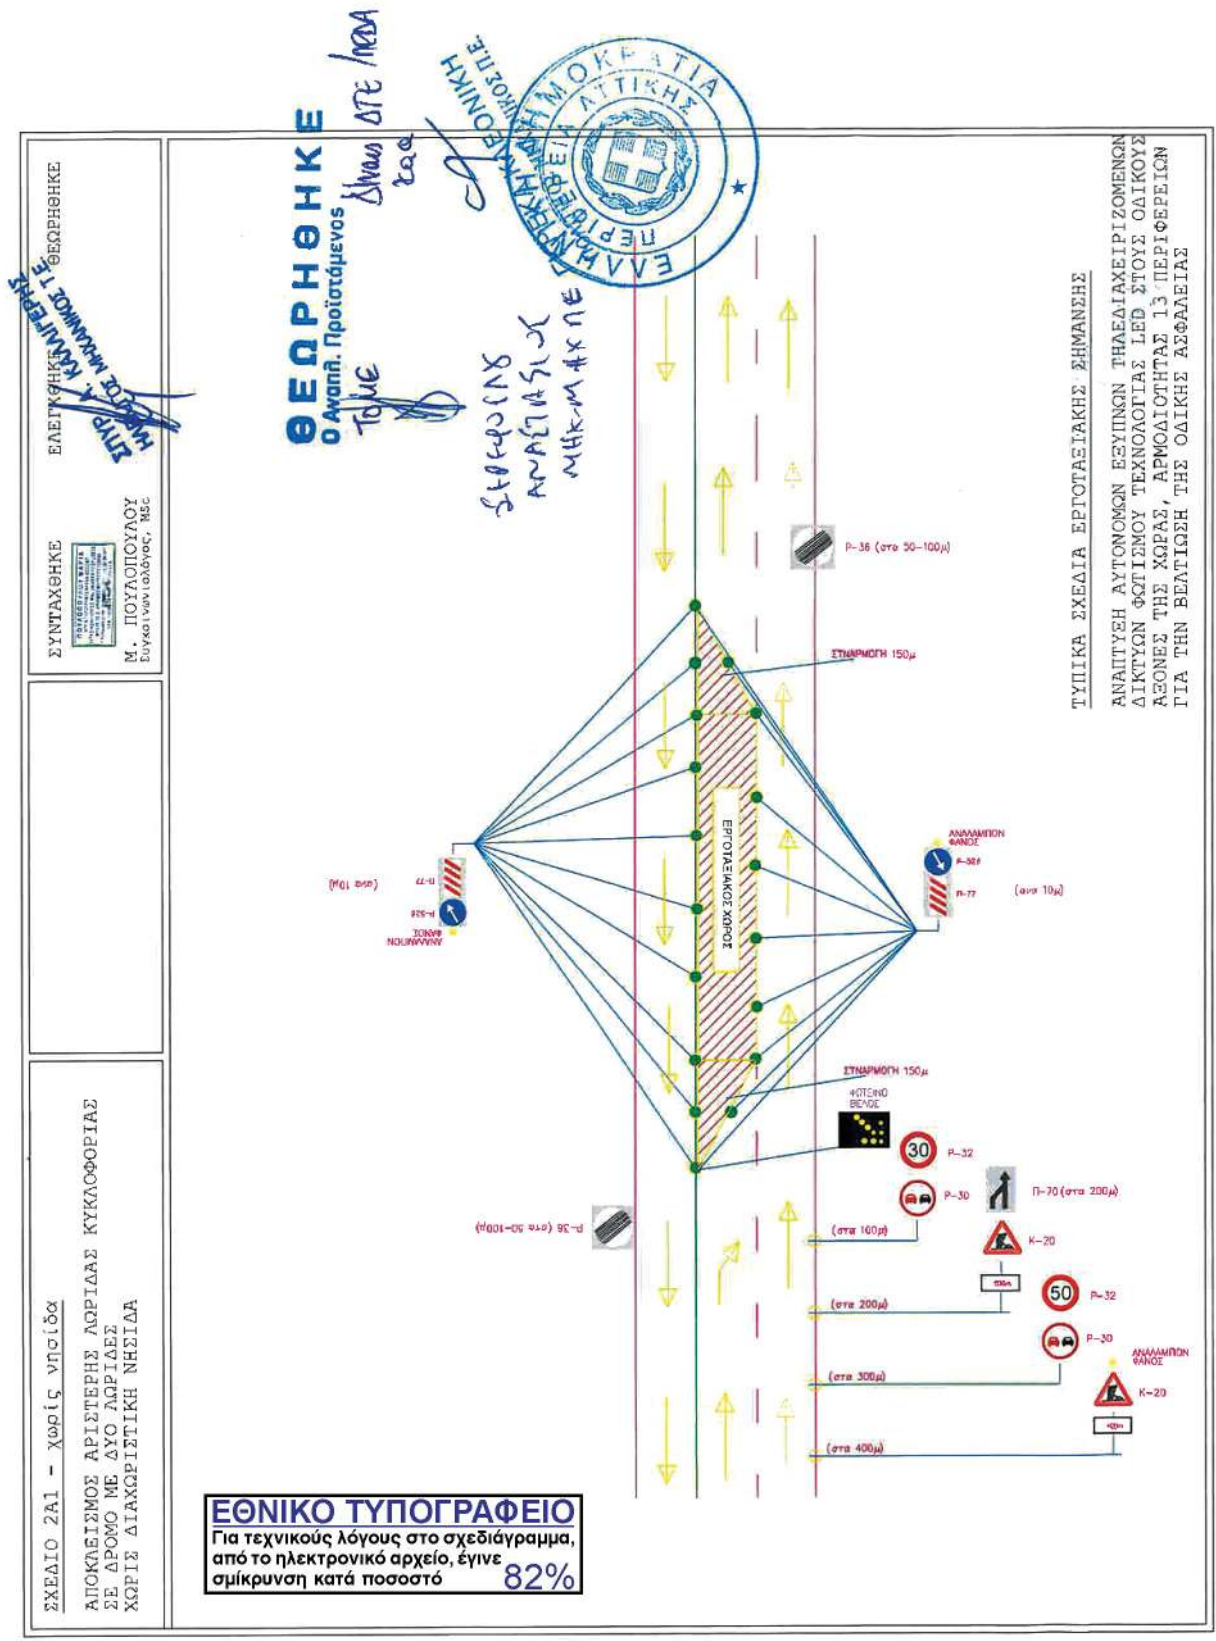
ΣΧΕΔΙΟ 2Α1 - χωρίς νησίδα

ΑΠΟΚΛΕΙΣΜΟΣ ΑΡΙΣΤΕΡΗΣ ΛΩΡΙΔΑΣ ΚΥΚΛΟΦΟΡΙΑΣ ΣΕ ΔΡΟΜΟ ΜΕ ΔΥΟ ΛΩΡΙΔΕΣ ΧΩΡΙΣ ΔΙΑΧΩΡΙΣΤΙΚΗ ΝΗΣΙΔΑ

ΣΥΝΤΑΧΘΗΚΕ

Μ. ΠΟΥΛΟΠΟΥΛΟΥ
Συγκοινωνιολόγος, MSc

ΕΛΕΓΧΘΗΚΕ

ΘΕΩΡΗΘΗΚΕ

ΘΕΩΡΗΘΗΚΕ
Ο Αναπλ. Προϊστάμενος

ΕΛΛΗΝΙΚΗ ΔΗΜΟΚΡΑΤΙΑ
ΠΕΡΙΦΕΡΕΙΑ ΑΤΤΙΚΗΣ

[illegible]

ΤΥΠΙΚΑ ΣΧΕΔΙΑ ΕΡΓΟΤΑΞΙΑΚΗΣ ΣΗΜΑΝΣΗΣ

ΑΝΑΠΤΥΞΗ ΑΥΤΟΝΟΜΩΝ ΕΞΥΠΝΩΝ ΤΗΛΕΔΙΑΧΕΙΡΙΖΟΜΕΝΩΝ ΔΙΚΤΥΩΝ ΦΩΤΙΣΜΟΥ ΤΕΧΝΟΛΟΓΙΑΣ LED ΣΤΟΥΣ ΟΔΙΚΟΥΣ ΑΞΟΝΕΣ ΤΗΣ ΧΩΡΑΣ, ΑΡΜΟΔΙΟΤΗΤΑΣ 13 ΠΕΡΙΦΕΡΕΙΩΝ ΓΙΑ ΤΗΝ ΒΕΛΤΙΩΣΗ ΤΗΣ ΟΔΙΚΗΣ ΑΣΦΑΛΕΙΑΣ

Ρ-36 (στα 50-100μ)

ΣΥΝΑΡΜΟΓΗ 150μ

ΕΡΓΟΤΑΞΙΑΚΟΣ ΧΩΡΟΣ

ΑΝΑΛΑΜΠΩΝ ΦΑΝΟΣ
Ρ-52δ
Π-77
(ανα 10μ)

ΑΝΑΛΑΜΠΩΝ ΦΑΝΟΣ
Ρ-52δ
Π-77
(ανα 10μ)

ΣΥΝΑΡΜΟΓΗ 150μ

ΦΩΤΕΙΝΟ ΒΕΛΟΣ

30 Ρ-32

Ρ-30

Π-70 (στα 200μ)

Ρ-36 (στα 50-100μ)

(στα 100μ)

Κ-20

50 Ρ-32

(στα 200μ)

Ρ-30

ΑΝΑΛΑΜΠΩΝ ΦΑΝΟΣ

(στα 300μ)

Κ-20

(στα 400μ)

ΕΘΝΙΚΟ ΤΥΠΟΓΡΑΦΕΙΟ
Για τεχνικούς λόγους στο σχεδιάγραμμα, από το ηλεκτρονικό αρχείο, έγινε σμίκρυνση κατά ποσοστό 82%